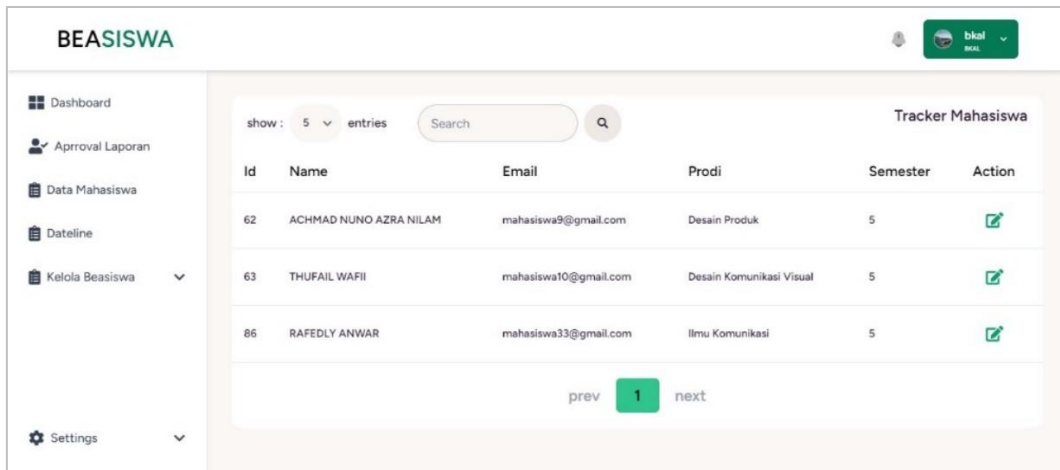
BEASISWA

bkal
BKAL

Dashboard
Aprroval Laporan
Data Mahasiswa
Dateline
Kelola Beasiswa
Settings

show : 5 entries Search

Tracker Mahasiswa

| Id | Name | Email | Prodi | Semester | Action |
|---|---|---|---|---|---|
| 62 | ACHMAD NUNO AZRA NILAM | mahasiswa9@gmail.com | Desain Produk | 5 | |
| 63 | THUFAIL WAFII | mahasiswa10@gmail.com | Desain Komunikasi Visual | 5 | |
| 86 | RAFEDLY ANWAR | mahasiswa33@gmail.com | Ilmu Komunikasi | 5 | |

prev 1 next